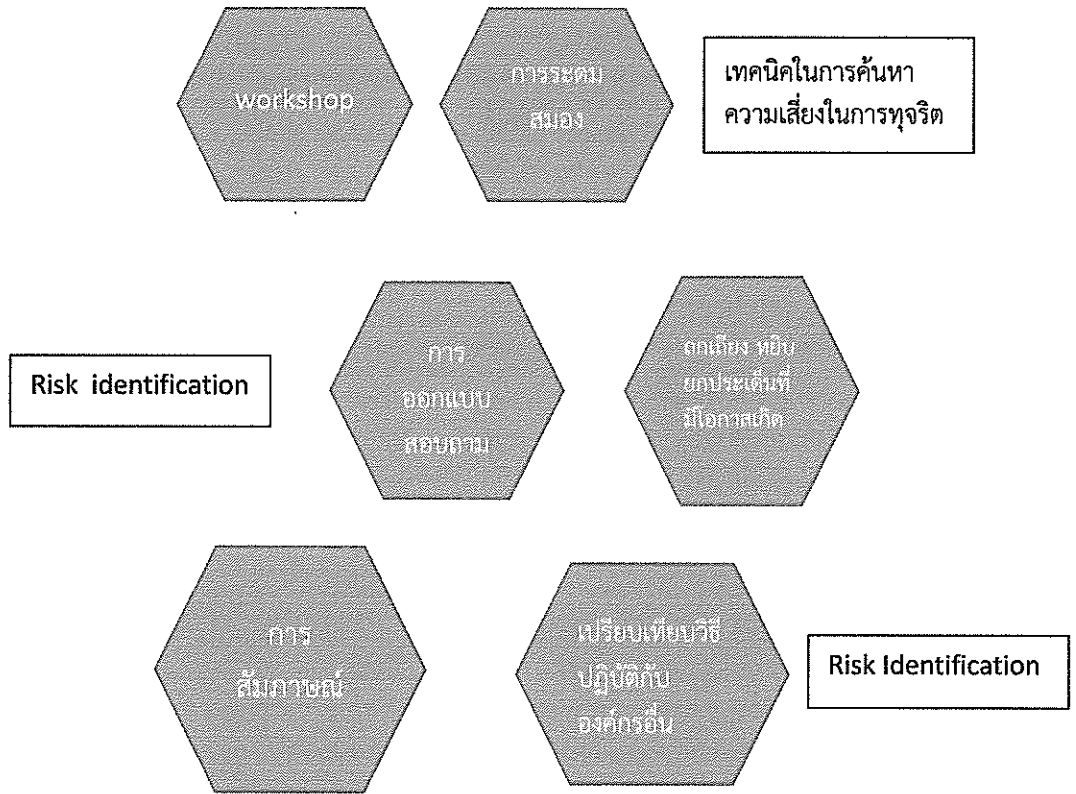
workshop

การระดม สมอง

เทคนิคในการค้นหา ความเสี่ยงในการทุจริต

Risk identification

การ ออกแบบ สอบถาม

ถกเถียง หยิบ ยกประเด็นที่ มีโอกาสเกิด

การ สัมภาษณ์

เปรียบเทียบวิธี ปฏิบัติกับ องค์กรอื่น

Risk Identification